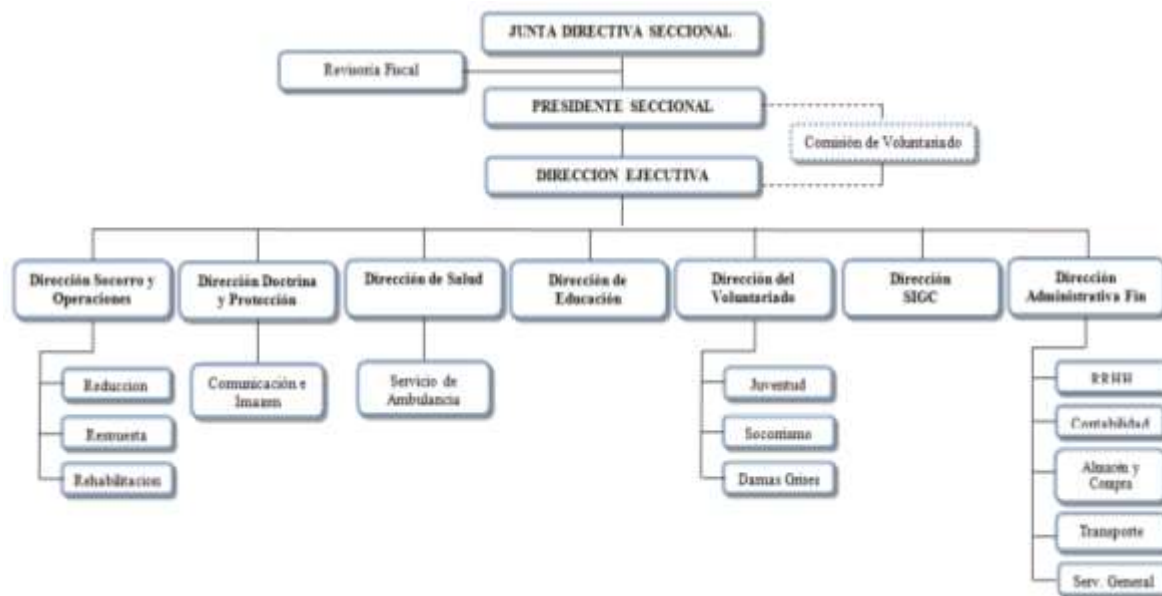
JUNTA DIRECTIVA SECCIONAL

Revisoria Fiscal

PRESIDENTE SECCIONAL

Comisión de Voluntariado

DIRECCION EJECUTIVA

Dirección Socorro y Operaciones

Reduccion

Respuesta

Rehabilitacion

Dirección Doctrina y Protección

Comunicación e Imagen

Dirección de Salud

Servicio de Ambulancia

Dirección de Educación

Dirección del Voluntariado

Juventud

Socorrismo

Damas Grises

Dirección SIGC

Dirección Administrativa Fin

RRHH

Contabilidad

Almacén y Compra

Transporte

Serv. General